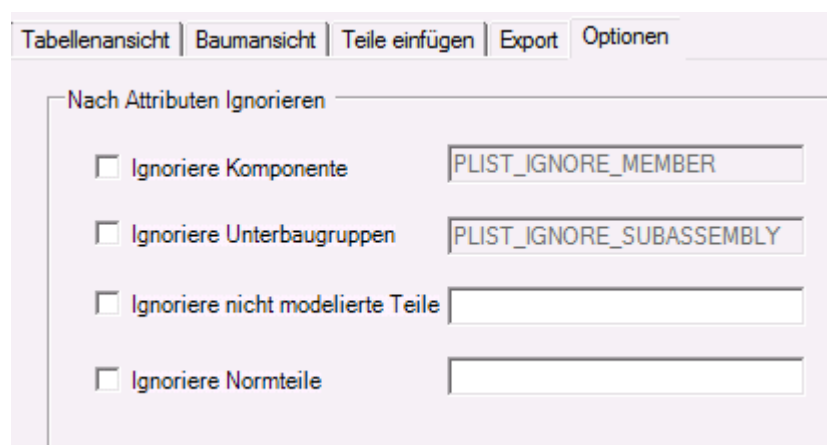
Tabellenansicht | Baumansicht | Teile einfügen | Export | Optionen

Nach Attributen Ignorieren

Ignoriere Komponente PLIST_IGNORE_MEMBER

Ignoriere Unterbaugruppen PLIST_IGNORE_SUBASSEMBLY

Ignoriere nicht modelierte Teile

Ignoriere Normteile